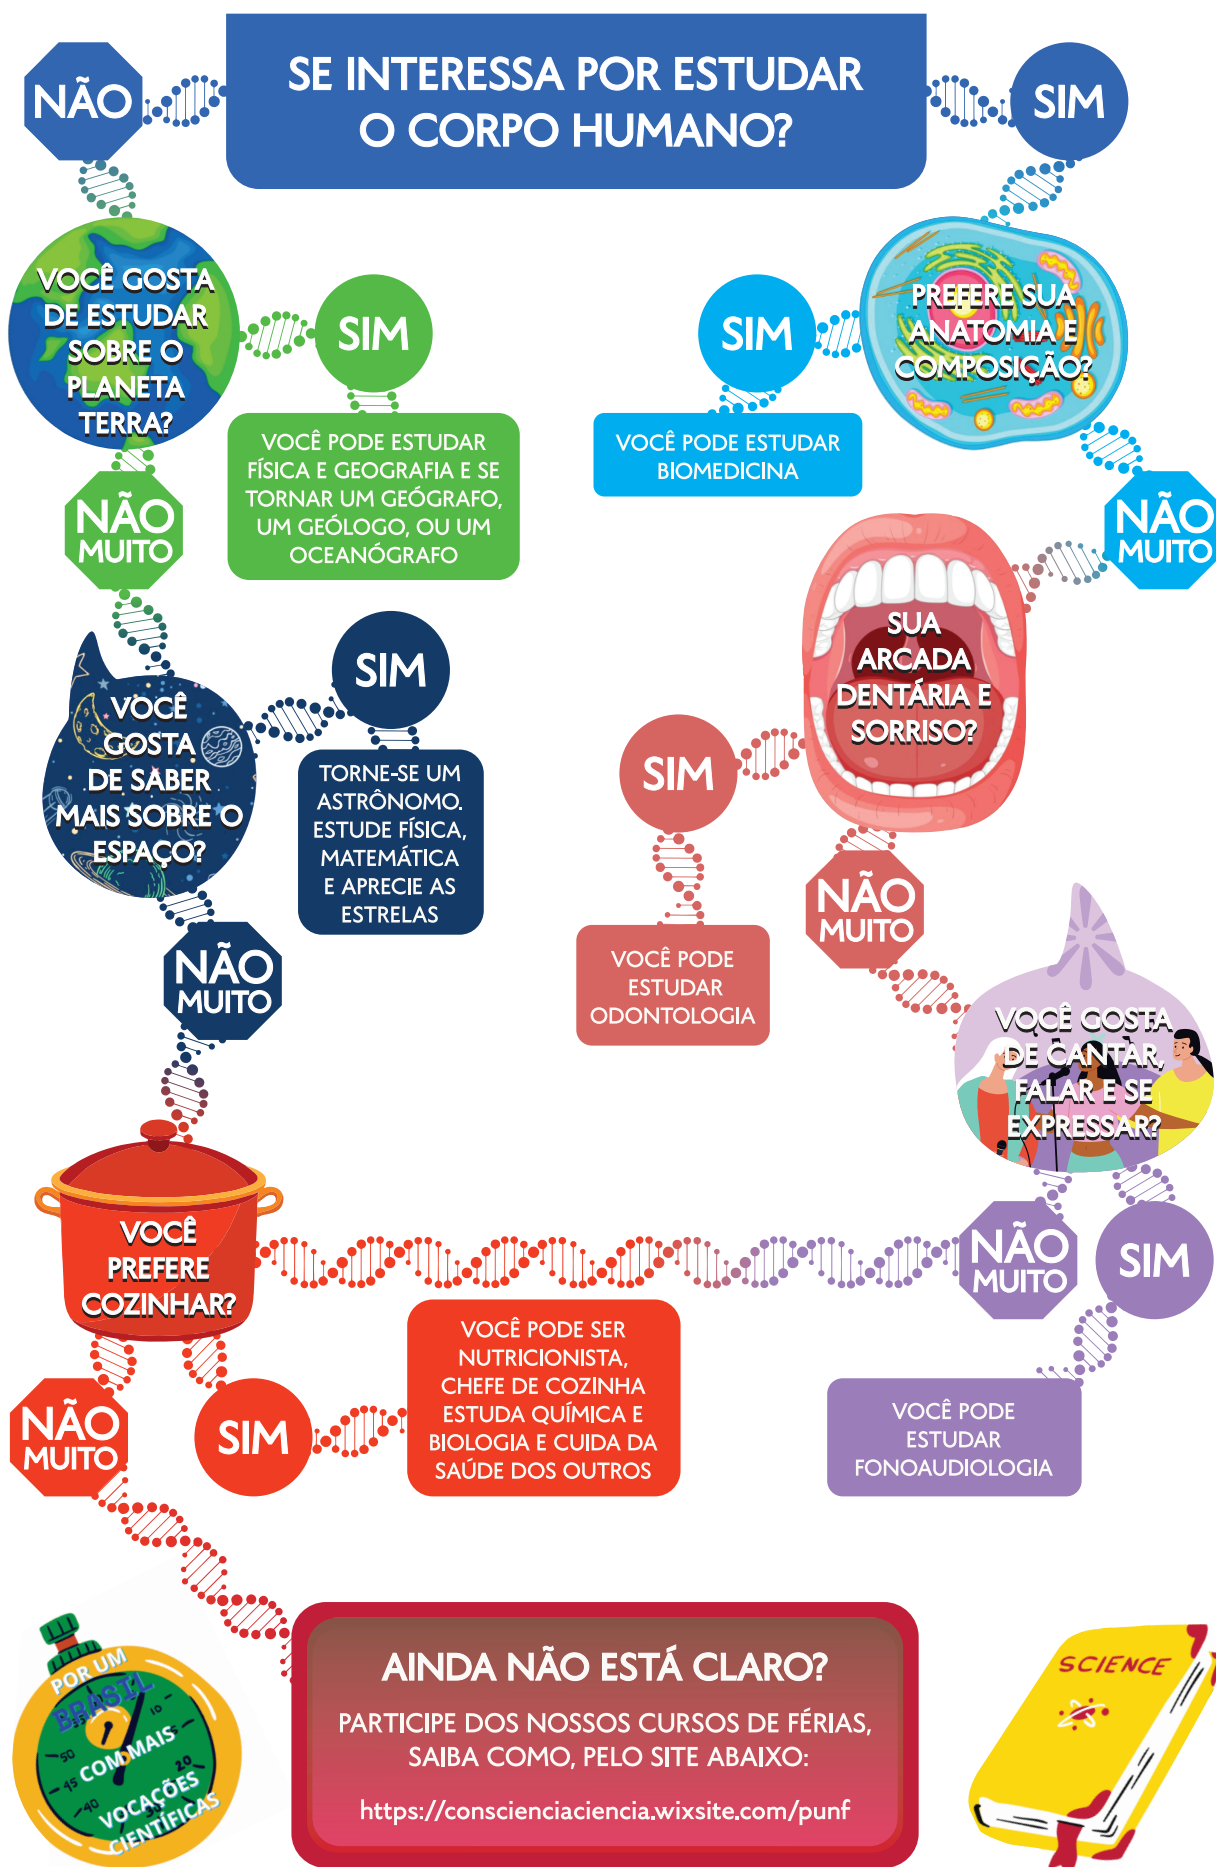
SE INTERESSA POR ESTUDAR O CORPO HUMANO?

NÃO

SIM

VOCÊ GOSTA DE ESTUDAR SOBRE O PLANETA TERRA?

SIM

VOCÊ PODE ESTUDAR FÍSICA E GEOGRAFIA E SE TORNAR UM GEÓGRAFO, UM GEÓLOGO, OU UM OCEANÓGRAFO

PREFERE SUA ANATOMIA E COMPOSIÇÃO?

SIM

VOCÊ PODE ESTUDAR BIOMEDICINA

NÃO MUITO

NÃO MUITO

VOCÊ GOSTA DE SABER MAIS SOBRE O ESPAÇO?

SIM

TORNE-SE UM ASTRÔNOMO. ESTUDE FÍSICA, MATEMÁTICA E APRECIE AS ESTRELAS

SUA ARCADA DENTÁRIA E SORRISO?

SIM

VOCÊ PODE ESTUDAR ODONTOLOGIA

NÃO MUITO

NÃO MUITO

VOCÊ GOSTA DE CANTAR, FALAR E SE EXPRESSAR?

VOCÊ PREFERE COZINHAR?

NÃO MUITO

SIM

VOCÊ PODE ESTUDAR FONOAUDIOLOGIA

NÃO MUITO

SIM

VOCÊ PODE SER NUTRICIONISTA, CHEFE DE COZINHA ESTUDA QUÍMICA E BIOLOGIA E CUIDA DA SAÚDE DOS OUTROS

POR UM BRASIL COM MAIS VOCAÇÕES CIENTÍFICAS

10 20 40 45 50

AINDA NÃO ESTÁ CLARO?

PARTICIPE DOS NOSSOS CURSOS DE FÉRIAS, SAIBA COMO, PELO SITE ABAIXO:

https://conscienciaciencia.wixsite.com/punf

SCIENCE